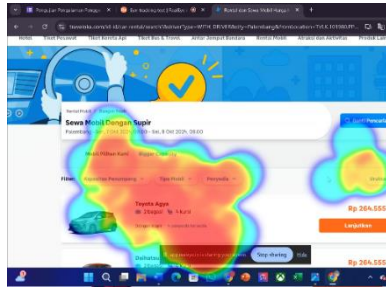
Pengujian Pengalaman Pengg... | Eye tracking test | RealEye | Rental dan Sewa Mobil Harga...

traveloka.com/id-id/car-rental/search?dSkipType=WITH_DRIVER&city=Palembang&fromLocation=TVL&101980.PP...

Hotel | Tiket Pesawat | Tiket Kereta Api | Tiket Bus & Travel | Antar Jemput Bandara | Rental Mobil | Atraksi dan Aktivitas | Produk Lain

Rental Mobil > Dengan Sopir

Sewa Mobil Dengan Supir

Palembang, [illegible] 2024, 08:00 - Sab, 5 Okt 2024, 20:00

Ganti Pencarian

Mobil Pilihan Kami | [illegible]

Filter | Kapasitas Penumpang | Tipe Mobil | Penyedia

Toyota Agya

4 Kursi

Rp 264.555

Lanjutkan

Rp 264.555

Daihatsu

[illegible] sharing your screen. | Stop sharing | Hide